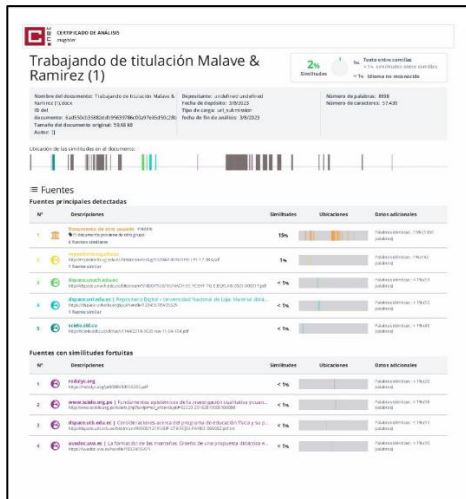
CERTIFICADO DE ANÁLISIS
magister

Trabajando de titulación Malave & Ramirez (1)

2% Similitudes

Texto entre comillas
< 1% similitudes entre comillas
< 1% Idioma no reconocido

Nombre del documento: Trabajando de titulación Malave & Ramirez (1).docx
ID del documento: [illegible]
Tamaño del documento original: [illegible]
Autor: []

Depositante: undefined undefined
Fecha de depósito: 3/8/2023
Tipo de carga: url_submission
fecha de fin de análisis: 3/8/2023

Número de palabras: 8958
Número de caracteres: 57.435

Ubicación de las similitudes en el documento:

Fuentes

Fuentes principales detectadas

| Nº | Descripciones | Similitudes | Ubicaciones | Datos adicionales |
|---|---|---|---|---|
| 1 | Documento de otro usuario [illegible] El documento proviene de otro grupo 6 fuentes similares | 1% | | Palabras idénticas: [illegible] |
| 2 | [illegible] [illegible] 1 fuente similar | 1% | | Palabras idénticas: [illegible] |
| 3 | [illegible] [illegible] 1 fuente similar | < 1% | | Palabras idénticas: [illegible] |
| 4 | dspace.unl.edu.ec \| Repositorio Digital - Universidad Nacional de Loja: Material didá... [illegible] 1 fuente similar | < 1% | | Palabras idénticas: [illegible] |
| 5 | scielo.sld.cu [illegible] | < 1% | | Palabras idénticas: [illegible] |

Fuentes con similitudes fortuitas

| Nº | Descripciones | Similitudes | Ubicaciones | Datos adicionales |
|---|---|---|---|---|
| 1 | redalyc.org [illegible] | < 1% | | Palabras idénticas: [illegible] |
| 2 | www.scielo.org.pe \| Fundamentos epistémicos de la investigación cualitativa y cuant... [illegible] | < 1% | | Palabras idénticas: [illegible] |
| 3 | dspace.utb.edu.ec \| Consideraciones acerca del programa de educación física y su p... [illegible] | < 1% | | Palabras idénticas: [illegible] |
| 4 | uvador.uva.es \| La formación de las maestras. Diseño de una propuesta didáctica e... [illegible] | < 1% | | Palabras idénticas: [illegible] |